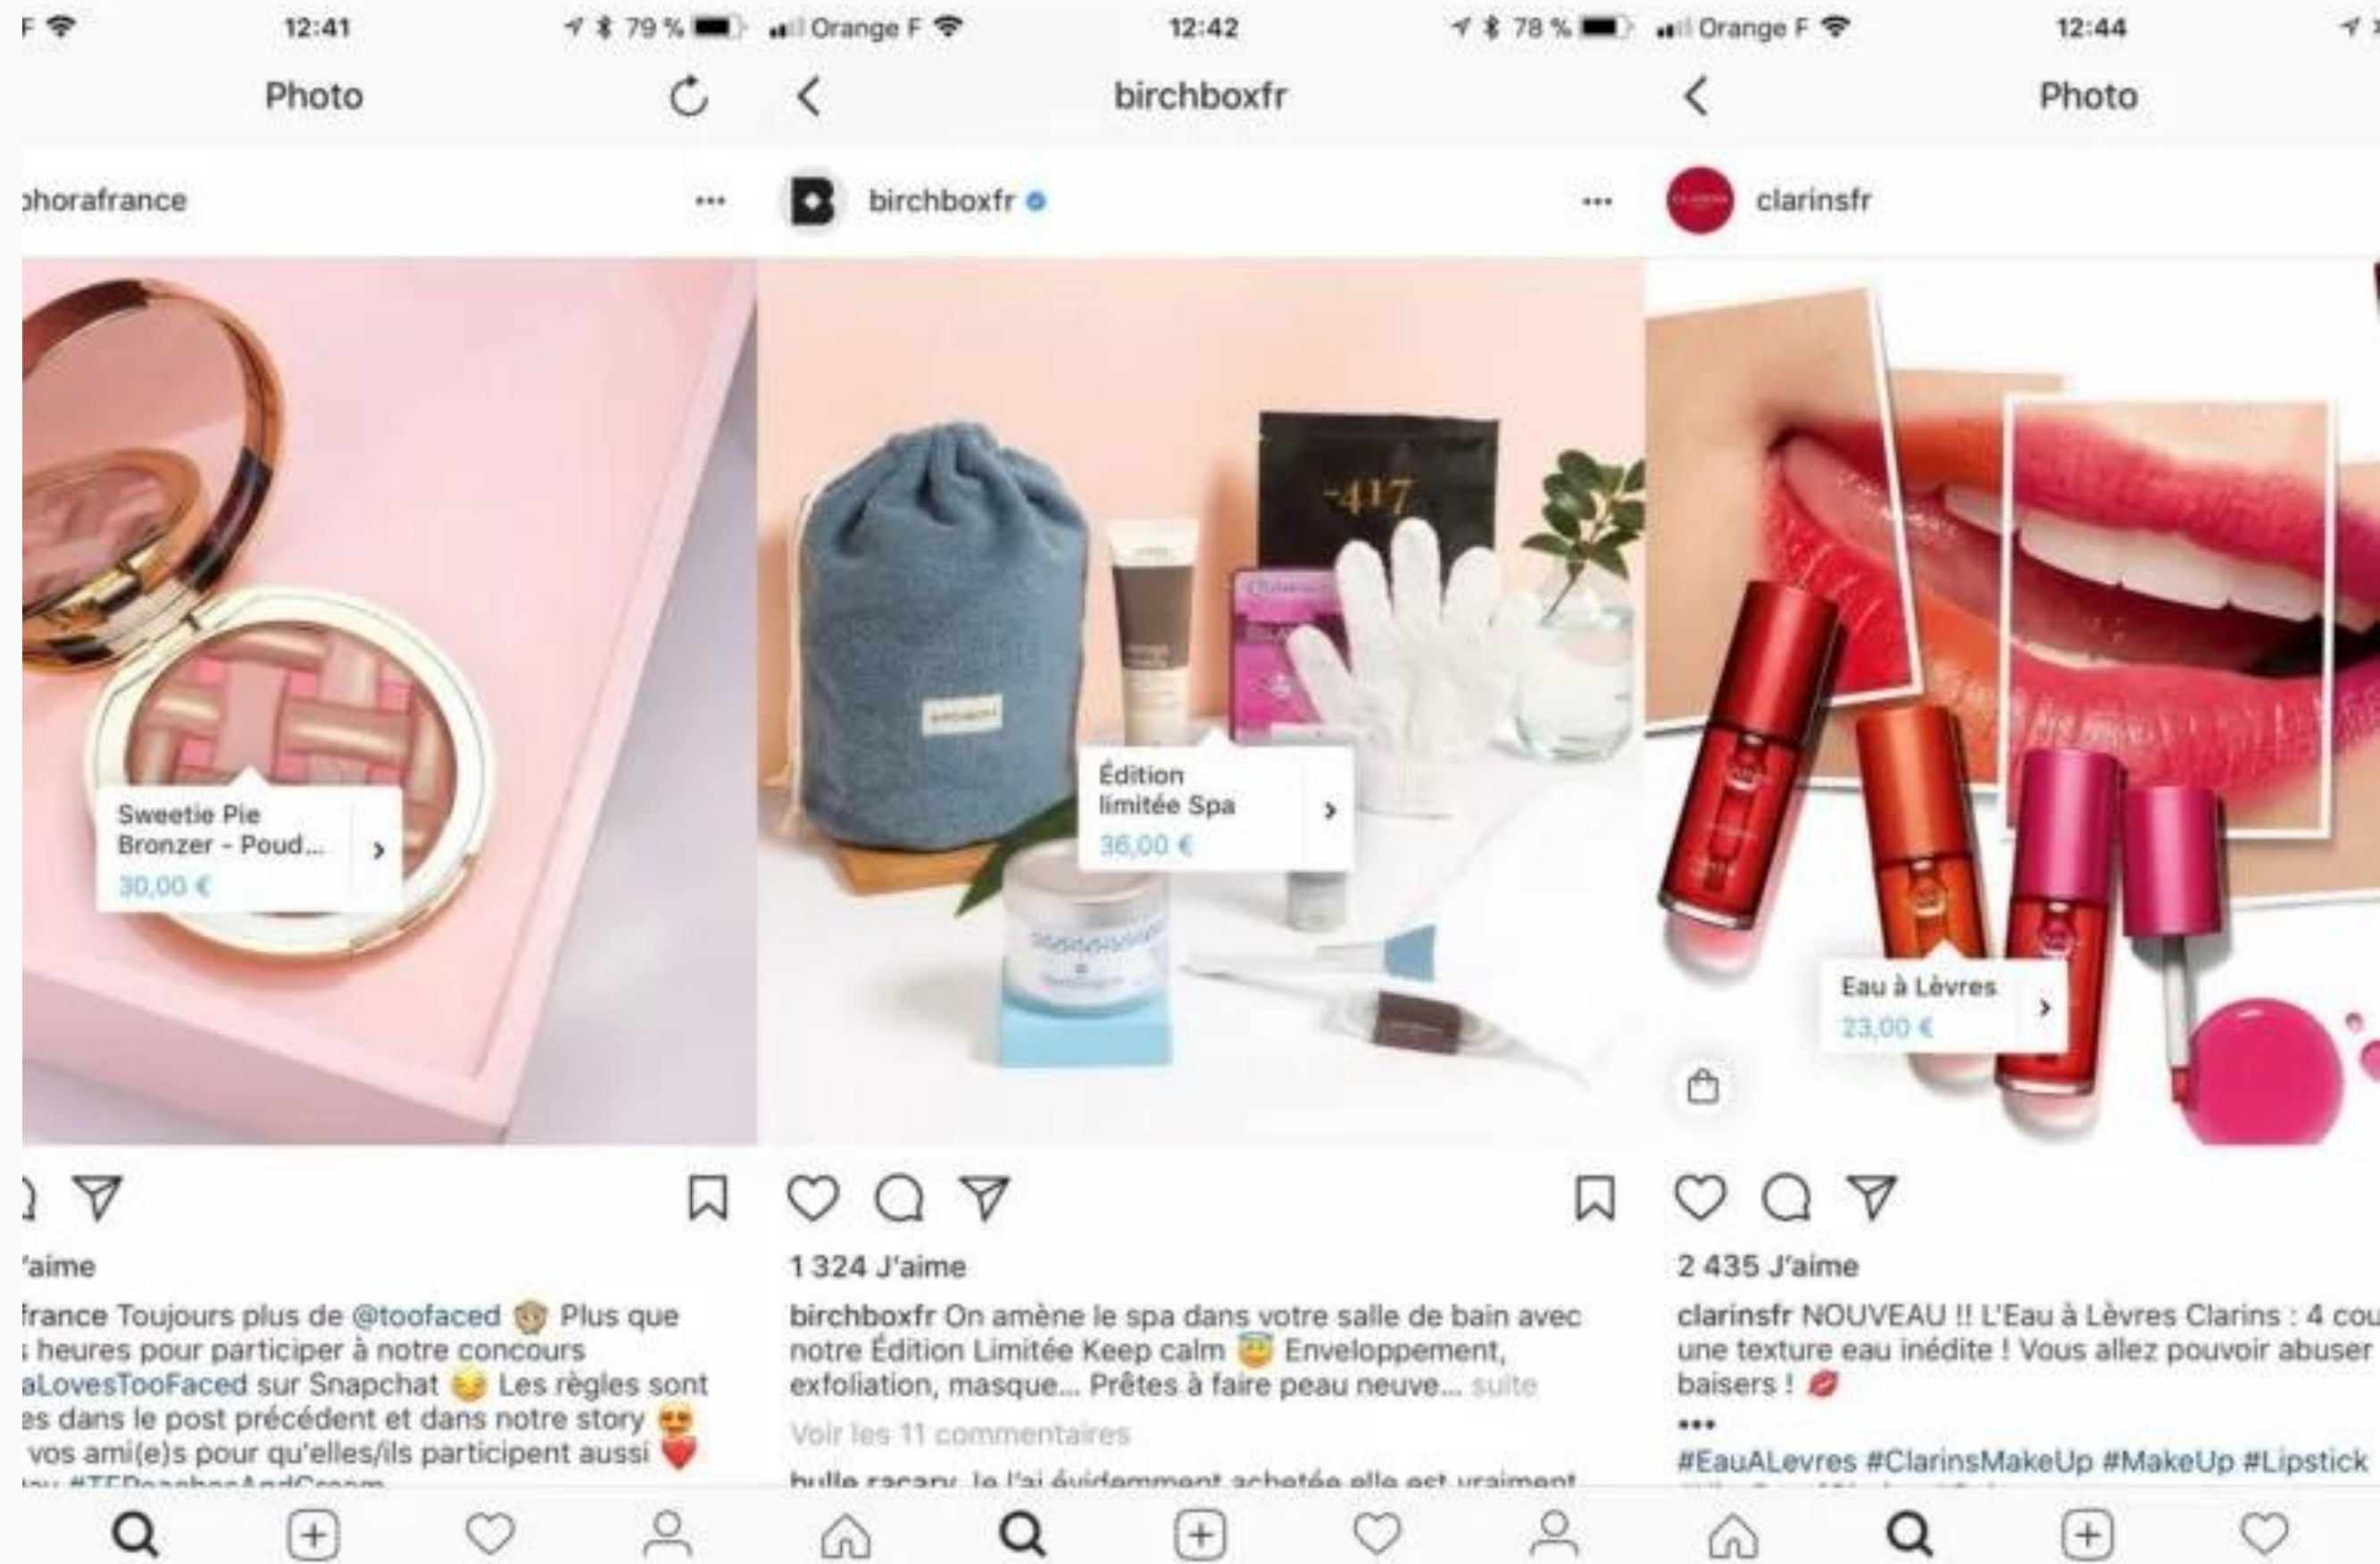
F 12:41 79 %

Photo

phorafrance

Sweetie Pie Bronzer - Poud...
30,00 €

'aime

france Toujours plus de @toofaced Plus que heures pour participer à notre concours aLovesTooFaced sur Snapchat Les règles sont es dans le post précédent et dans notre story vos ami(e)s pour qu'elles/ils participent aussi
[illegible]

Orange F 12:42 78 %

birchboxfr

birchboxfr

Édition limitée Spa
36,00 €

1 324 J'aime

birchboxfr On amène le spa dans votre salle de bain avec notre Édition Limitée Keep calm Enveloppement, exfoliation, masque... Prêtes à faire peau neuve... suite

Voir les 11 commentaires

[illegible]

Orange F 12:44

Photo

clarinsfr

Eau à Lèvres
23,00 €

2 435 J'aime

clarinsfr NOUVEAU !! L'Eau à Lèvres Clarins : 4 cou une texture eau inédite ! Vous allez pouvoir abuser baisers !
•••
#EauALevres #ClarinsMakeUp #MakeUp #Lipstick